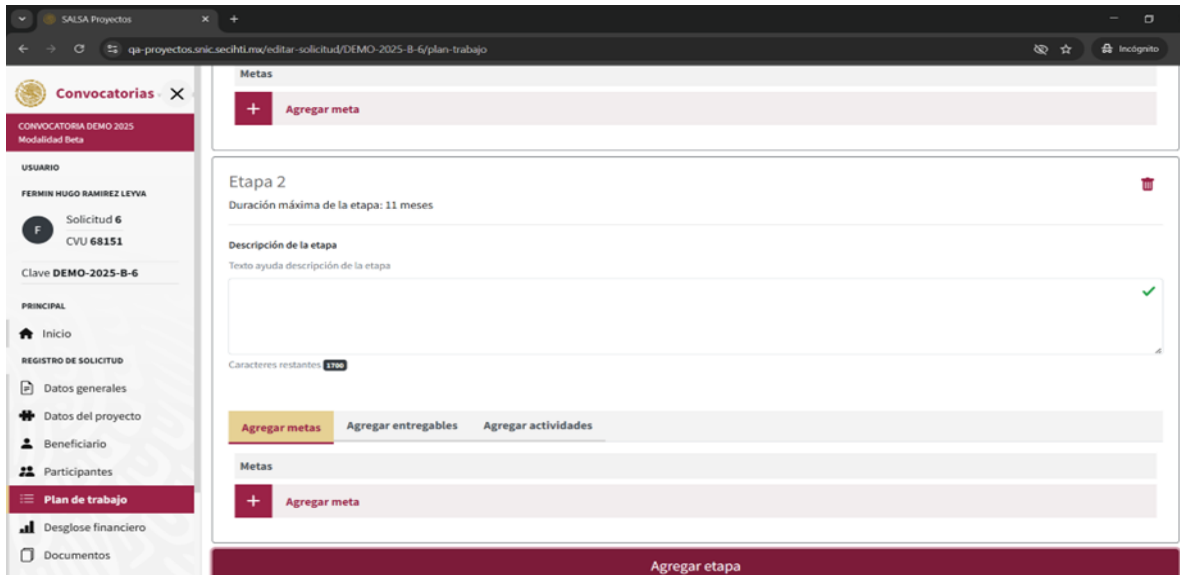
SALSA Proyectos
qa-proyectos.snic.secihti.mx/editar-solicitud/DEMO-2025-B-6/plan-trabajo
Incógnito

Convocatorias
CONVOCATORIA DEMO 2025
Modalidad Beta
USUARIO
FERMIN HUGO RAMIREZ LEYVA
F
Solicitud 6
CVU 68151
Clave DEMO-2025-B-6
PRINCIPAL
Inicio
REGISTRO DE SOLICITUD
Datos generales
Datos del proyecto
Beneficiario
Participantes
Plan de trabajo
Desglose financiero
Documentos

Metas
Agregar meta

Etapa 2
Duración máxima de la etapa: 11 meses
Descripción de la etapa
Texto ayuda descripción de la etapa
Caracteres restantes 1700

Agregar metas
Agregar entregables
Agregar actividades
Metas
Agregar meta

Agregar etapa